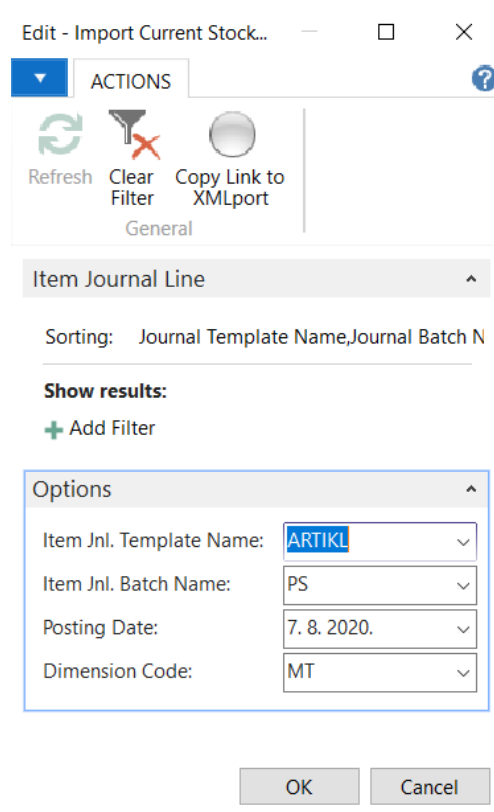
Edit - Import Current Stock...

ACTIONS

Refresh
Clear Filter
Copy Link to XMLport
General

Item Journal Line

Sorting: Journal Template Name,Journal Batch N

Show results:

Add Filter

Options

Item Jnl. Template Name: ARTIKL

Item Jnl. Batch Name: PS

Posting Date: 7. 8. 2020.

Dimension Code: MT

OK
Cancel